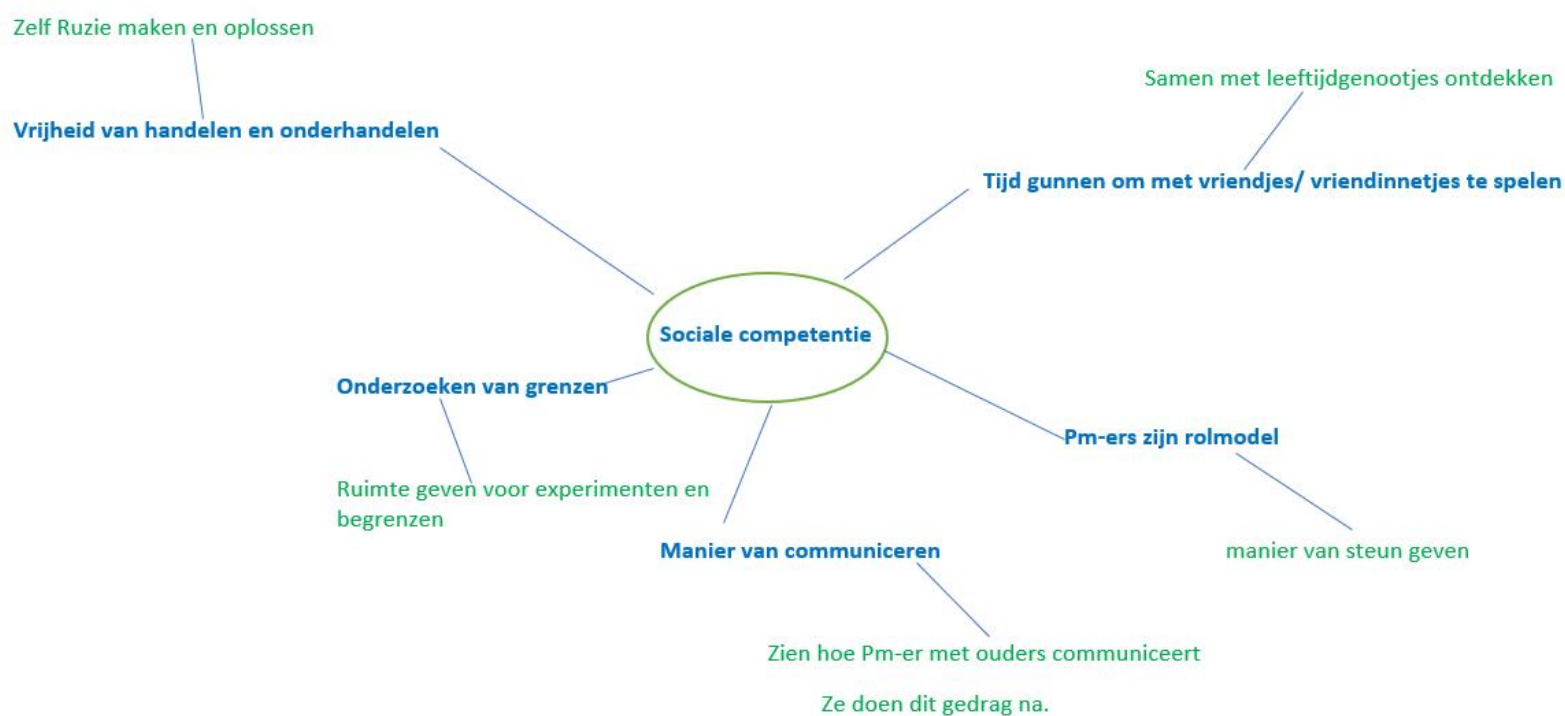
Zelf Ruzie maken en oplossen

Vrijheid van handelen en onderhandelen

Samen met leeftijdgenootjes ontdekken

Tijd gunnen om met vriendjes/ vriendinnetjes te spelen

Sociale competentie

Onderzoeken van grenzen

Ruimte geven voor experimenten en begrenzen

Pm-ers zijn rolmodel

manier van steun geven

Manier van communiceren

Zien hoe Pm-er met ouders communiceert

Ze doen dit gedrag na.